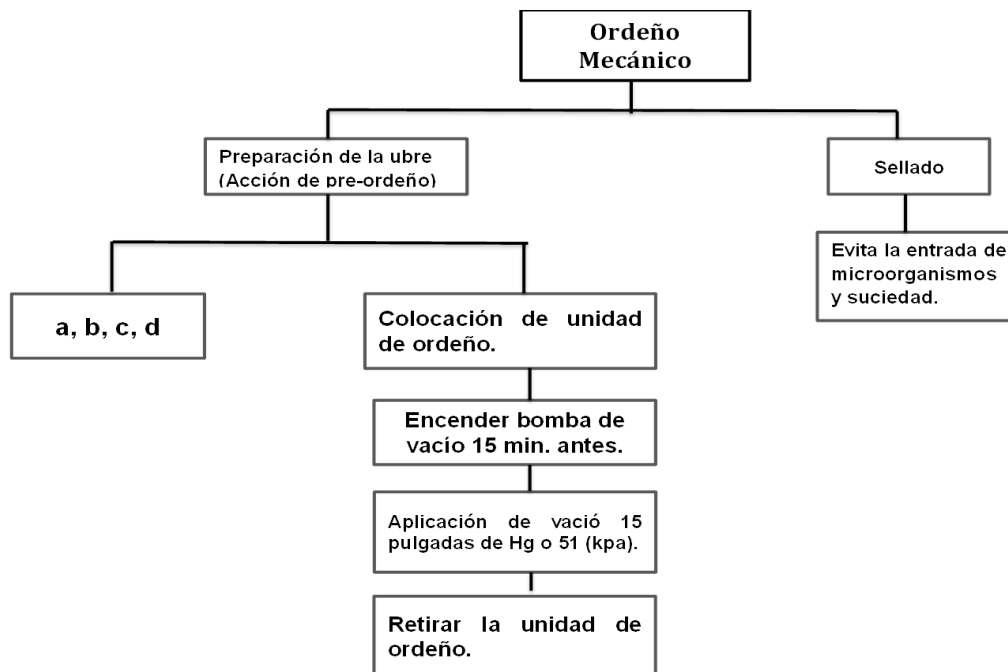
Ordeño Mecánico

Preparación de la ubre (Acción de pre-ordeño)

Sellado

Evita la entrada de microorganismos y suciedad.

a, b, c, d

Colocación de unidad de ordeño.

Encender bomba de vacío 15 min. antes.

Aplicación de vació 15 pulgadas de Hg o 51 (kpa).

Retirar la unidad de ordeño.